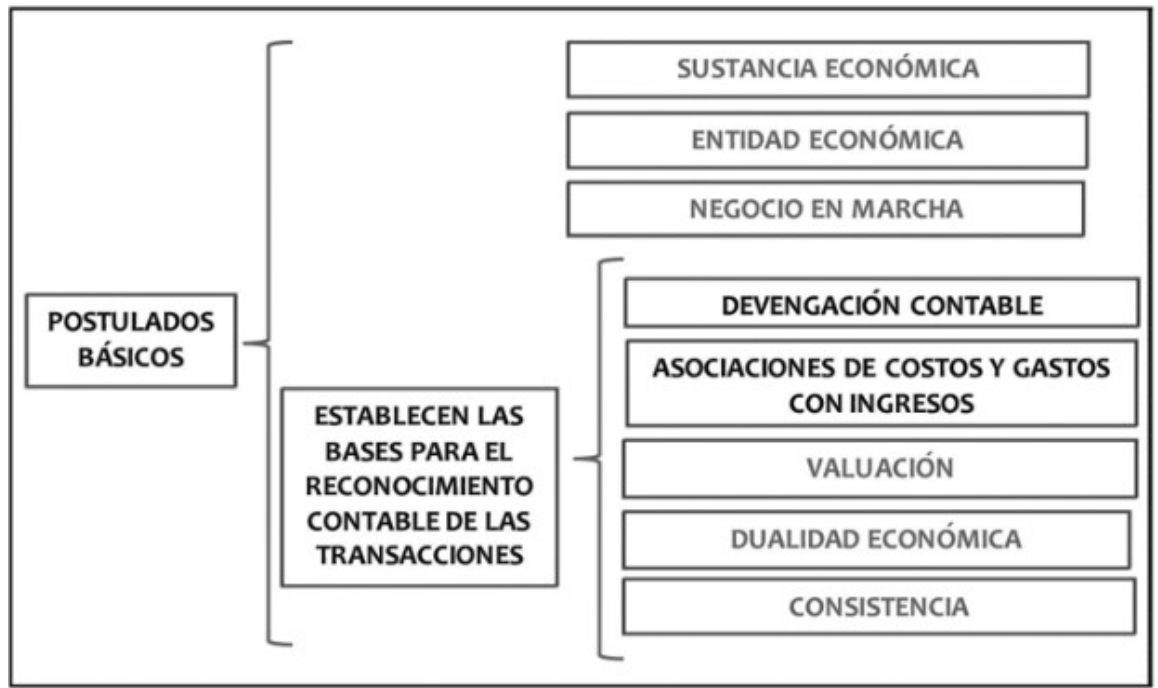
POSTULADOS BÁSICOS

SUSTANCIA ECONÓMICA

ENTIDAD ECONÓMICA

NEGOCIO EN MARCHA

ESTABLECEN LAS BASES PARA EL RECONOCIMIENTO CONTABLE DE LAS TRANSACCIONES

DEVENGACIÓN CONTABLE

ASOCIACIONES DE COSTOS Y GASTOS CON INGRESOS

VALUACIÓN

DUALIDAD ECONÓMICA

CONSISTENCIA